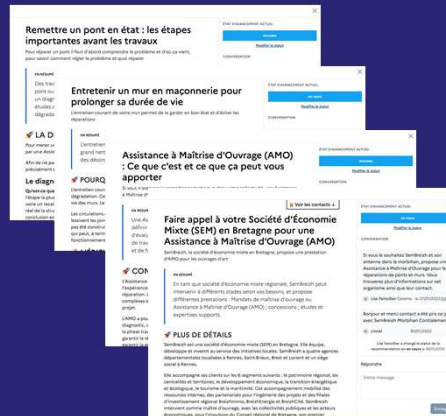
Remettre un pont en état : les étapes importantes avant les travaux

Pour réparer un pont il faut d'abord comprendre le problème et d'où ça vient, pour savoir comment régler le problème et quoi réparer

ÉTAT D'AVANCEMENT ACTUEL

Modifier le statut

CONVERSATION

EN RÉSUMÉ

Des tra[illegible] un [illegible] un diagn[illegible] devra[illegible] à un o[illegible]

LA D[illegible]

Pour mener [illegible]

Afin de ne pa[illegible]

Le diagn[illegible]

Qu'est-ce que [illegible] l'étape la plus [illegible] une bonne r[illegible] réaliser un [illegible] état de la struc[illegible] conclusion est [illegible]

Entretenir un mur en maçonnerie pour prolonger sa durée de vie

L'entretien courant de votre mur permet de le garder en bon état et d'éviter les réparations

ÉTAT D'AVANCEMENT ACTUEL

Modifier le statut

CONVERSATION

EN RÉSUMÉ

L'entretien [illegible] grand nett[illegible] des désor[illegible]

POURQ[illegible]

Les circulations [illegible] dégradation. Ces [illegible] vos murs. Le sav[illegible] pas été construit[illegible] qui peut, à term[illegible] fonctionnement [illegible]

Assistance à Maîtrise d'Ouvrage (AMO) : Ce que c'est et ce que ça peut vous apporter

Si vous n'avez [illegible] Assistance à Maîtrise d'Ouvrage

ÉTAT D'AVANCEMENT ACTUEL

Modifier le statut

CONVERSATION

EN RÉSUMÉ

Une Assi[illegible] définit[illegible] Maîtrise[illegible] d'un pro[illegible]

CON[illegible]

L'Assistance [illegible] l'ensemble d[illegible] réparation. L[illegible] d'ouvrage co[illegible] projet.

L'AMO a pou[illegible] diagnostic, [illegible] la phase trav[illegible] garantir la q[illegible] aux exigence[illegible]

Voir les contacts

Faire appel à votre Société d'Économie Mixte (SEM) en Bretagne pour une Assistance à Maîtrise d'Ouvrage (AMO)

Sembreizh, la société d'économie mixte en Bretagne, propose une prestation d'AMO pour les ouvrages d'art

EN RÉSUMÉ

En tant que société d'économie mixte régionale, Sembreizh peut intervenir à différents stades selon vos besoins, et propose différentes prestations : Mandats de maîtrise d'ouvrage ou Assistance à Maîtrise d'Ouvrage (AMO), concessions ; études et expertises supports.

PLUS DE DÉTAILS

Sembreizh est une société d'économie mixte (SEM) en Bretagne. Elle équipe, développe et investit au service des initiatives locales. Sembreizh a quatre agences départementales localisées à Rennes, Saint-Brieuc, Brest et Lorient et un siège social à Rennes.

Elle accompagne ses clients sur les 8 segments suivants : le patrimoine régional, les centralités et territoires, le développement économique, la transition énergétique et écologique, le tourisme et la maritimité. Cet accompagnement mobilise des ressources internes, des partenariats pour l'ingénierie des projets et des filiales d'investissement régional Breizhinvest, BreizhEnergie et BreizhCité. Sembreizh intervient comme maître d'ouvrage, avec les collectivités publiques et les acteurs économiques, sous l'impulsion du Conseil régional de Bretagne, actionnaire

ÉTAT D'AVANCEMENT ACTUEL

EN COURS

Modifier le statut

CONVERSATION

Si vous le souhaitez Sembreizh et son antenne dans le Morbihan, propose une Assistance à Maîtrise d'Ouvrage pour les réparations de ponts et murs. Vous trouverez plus d'informations sur cet organisme ainsi que leur contact.

Lise Fonteille · Cinerra · le 27/01/2022 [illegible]

Bonjour et merci contact a été pris pour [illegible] avec Sembreizh Morbihan Cordialement

claval · 30/01/2022

Lise Fonteille a changé le statut de la recommandation en En cours · 30/01/2022

Répondre

Votre message